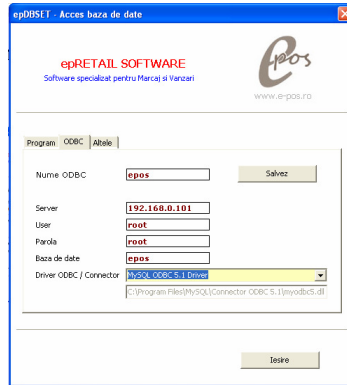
epDBSET - Acces baza de date

epRETAIL SOFTWARE
Software specializat pentru Marcaj si Vanzari

epos
www.e-pos.ro

Program | ODBC | Altele

Nume ODBC epos
Salvez

Server 192.168.0.101
User root
Parola root
Baza de date epos
Driver ODBC / Connector MySQL ODBC 5.1 Driver
C:\Program Files\MySQL\Connector ODBC 5.1\myodbc5.dll

Iesire